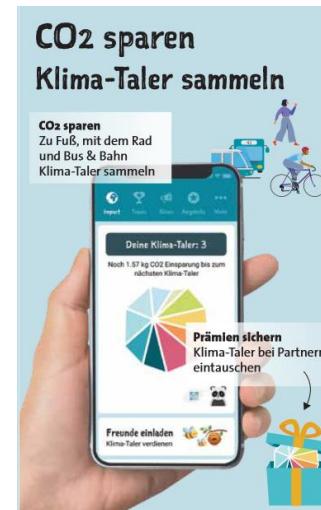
CO2 sparen
Klima-Taler sammeln

CO2 sparen
Zu Fuß, mit dem Rad und Bus & Bahn Klima-Taler sammeln

Impact Touren Ränge Angebote Mehr

Deine Klima-Taler: 3

Noch 1.57 kg CO2 Einsparung bis zum nächsten Klima-Taler

Prämien sichern
Klima-Taler bei Partnern eintauschen

Freunde einladen
Klima-Taler verdienen